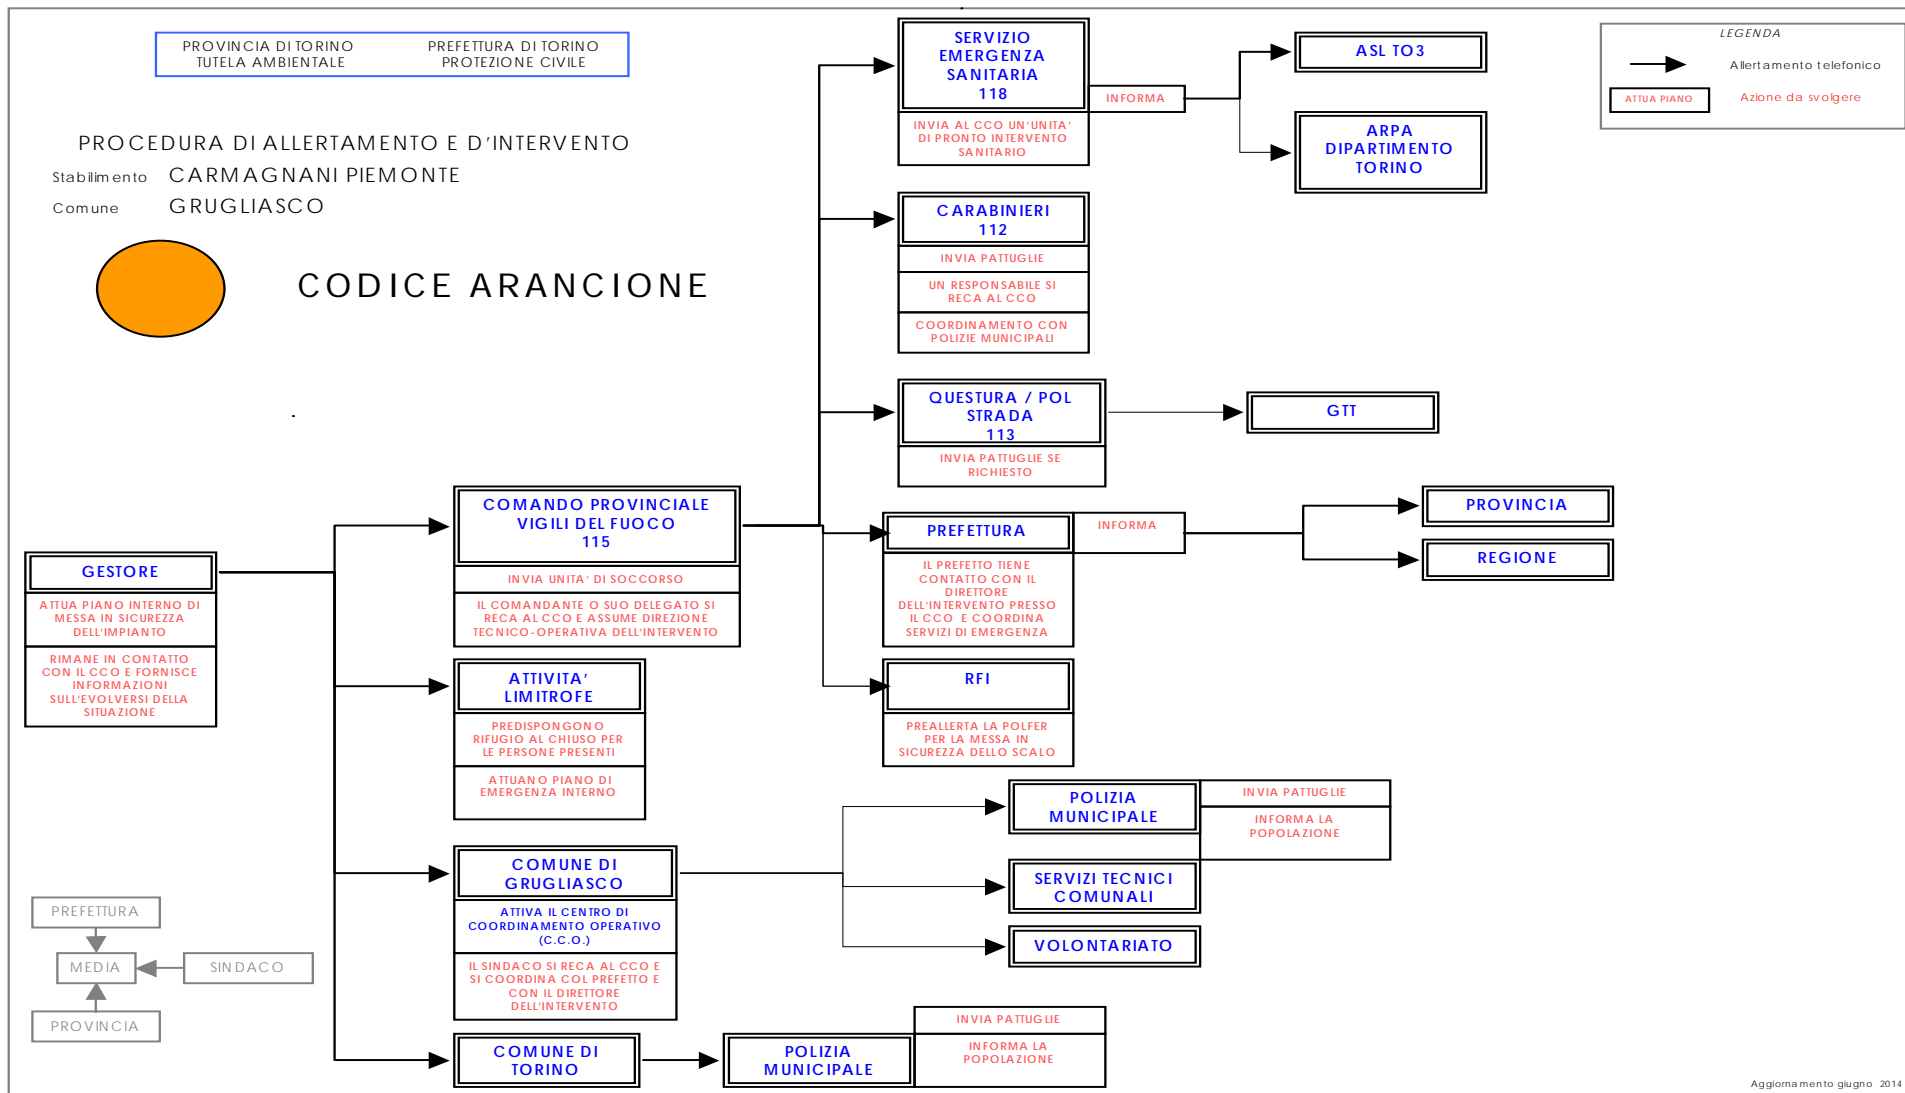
PROVINCIA DI TORINO
TUTELA AMBIENTALE

PREFETTURA DI TORINO
PROTEZIONE CIVILE

PROCEDURA DI ALLERTAMENTO E D'INTERVENTO

Stabilimento CARMAGNANI PIEMONTE

Comune GRUGLIASCO

CODICE ARANCIONE

LEGENDA

Allertamento telefonico

ATTUA PIANO

Azione da svolgere

SERVIZIO EMERGENZA SANITARIA 118

INVIA AL CCO UN'UNITA' DI PRONTO INTERVENTO SANITARIO

INFORMA

ASL TO3

ARPA DIPARTIMENTO TORINO

CARABINIERI 112

INVIA PATTUGLIE

UN RESPONSABILE SI RECA AL CCO

COORDINAMENTO CON POLIZIE MUNICIPALI

QUESTURA / POL STRADA 113

INVIA PATTUGLIE SE RICHIESTO

GTT

COMANDO PROVINCIALE VIGILI DEL FUOCO 115

INVIA UNITA' DI SOCCORSO

IL COMANDANTE O SUO DELEGATO SI RECA AL CCO E ASSUME DIREZIONE TECNICO-OPERATIVA DELL'INTERVENTO

PREFETTURA

INFORMA

IL PREFETTO TIENE CONTATTO CON IL DIRETTORE DELL'INTERVENTO PRESSO IL CCO E COORDINA SERVIZI DI EMERGENZA

PROVINCIA

REGIONE

GESTORE

ATTUA PIANO INTERNO DI MESSA IN SICUREZZA DELL'IMPIANTO

RIMANE IN CONTATTO CON IL CCO E FORNISCE INFORMAZIONI SULL'EVOLVERSI DELLA SITUAZIONE

ATTIVITA' LIMITROFE

PREDISPONGONO RIFUGIO AL CHIUSO PER LE PERSONE PRESENTI

ATTUANO PIANO DI EMERGENZA INTERNO

RFI

PREALLERTA LA POLFER PER LA MESSA IN SICUREZZA DELLO SCALO

POLIZIA MUNICIPALE

INVIA PATTUGLIE

INFORMA LA POPOLAZIONE

COMUNE DI GRUGLIASCO

ATTIVA IL CENTRO DI COORDINAMENTO OPERATIVO (C.C.O.)

IL SINDACO SI RECA AL CCO E SI COORDINA COL PREFETTO E CON IL DIRETTORE DELL'INTERVENTO

SERVIZI TECNICI COMUNALI

VOLONTARIATO

PREFETTURA

MEDIA

SINDACO

PROVINCIA

COMUNE DI TORINO

POLIZIA MUNICIPALE

INVIA PATTUGLIE

INFORMA LA POPOLAZIONE

Aggiornamento giugno 2014